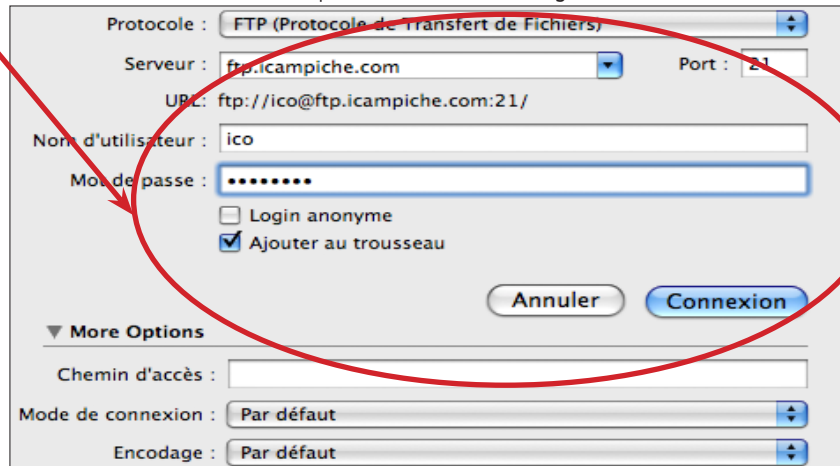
Protocole : FTP (Protocole de Transfert de Fichiers)

Serveur : ftp.icampiche.com

Port : 21

URL: ftp://ico@ftp.icampiche.com:21/

Nom d'utilisateur : ico

Mot de passe : •••••••••

Login anonyme

Ajouter au trousseau

Annuler

Connexion

More Options

Chemin d'accès :

Mode de connexion : Par défaut

Encodage : Par défaut